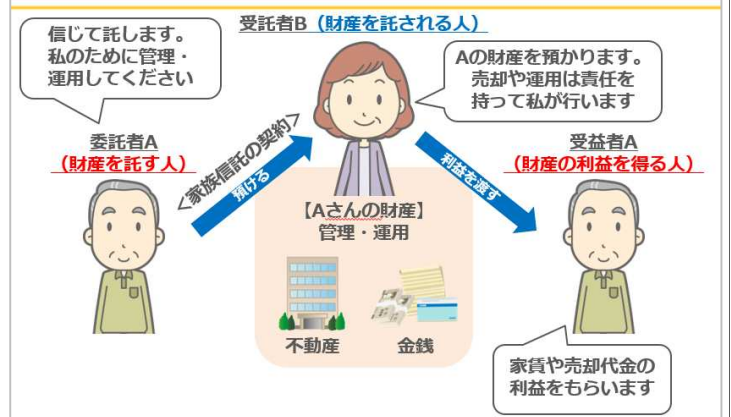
信じて託します。
私のために管理・
運用してください

受託者B（財産を託される人）

Aの財産を預かります。
売却や運用は責任を
持って私が行います

委託者A
（財産を託す人）

＜家族信託の契約＞

預ける

利益を渡す

受益者A
（財産の利益を得る人）

【Aさんの財産】
管理・運用

不動産

金銭

家賃や売却代金の
利益をもらいます